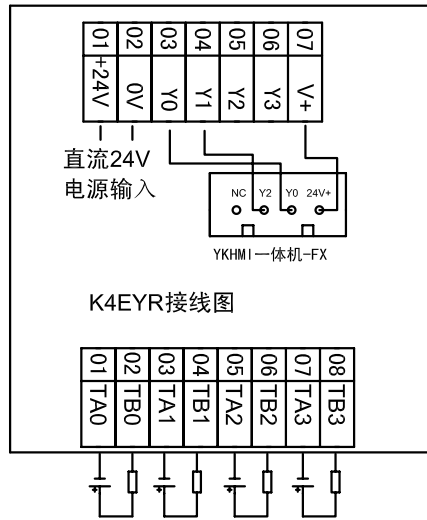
| 01 | 02 | 03 | 04 | 05 | 06 | 07 |
|---|---|---|---|---|---|---|
| +24V | 0V | Y0 | Y1 | Y2 | Y3 | V+ |

直流24V
电源输入

NC Y2 Y0 24V+

YKHMI一体机-FX

K4EYR接线图

| 01 | 02 | 03 | 04 | 05 | 06 | 07 | 08 |
|---|---|---|---|---|---|---|---|
| TA0 | TB0 | TA1 | TB1 | TA2 | TB2 | TA3 | TB3 |